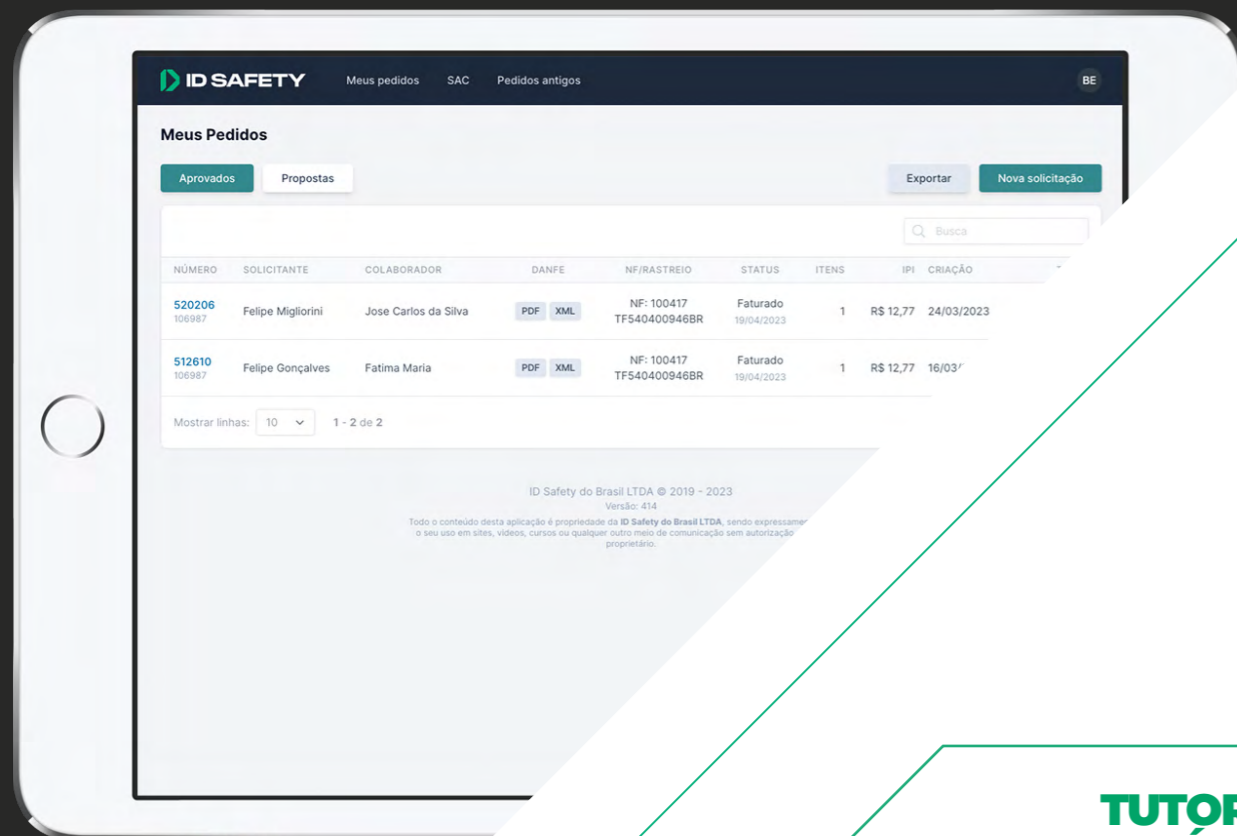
ID SAFETY Meus pedidos SAC Pedidos antigos BE

Meus Pedidos

Aprovados Propostas

Exportar Nova solicitação

Busca

| NÚMERO | SOLICITANTE | COLABORADOR | DANFE | NF/RASTREIO | STATUS | ITENS | IPI | CRIAÇÃO |
|---|---|---|---|---|---|---|---|---|
| 520206 106987 | Felipe Migliorini | Jose Carlos da Silva | PDF XML | NF: 100417 TF540400946BR | Faturado 19/04/2023 | 1 | R$ 12,77 | 24/03/2023 |
| 512610 106987 | Felipe Gonçalves | Fatima Maria | PDF XML | NF: 100417 TF540400946BR | Faturado 19/04/2023 | 1 | R$ 12,77 | 16/03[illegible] |

Mostrar linhas: 10 1 - 2 de 2

ID Safety do Brasil LTDA © 2019 - 2023
Versão: 414
Todo o conteúdo desta aplicação é propriedade da ID Safety do Brasil LTDA, sendo expressamen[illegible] o seu uso em sites, vídeos, cursos ou qualquer outro meio de comunicação sem autorização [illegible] proprietário.

TUTOR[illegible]